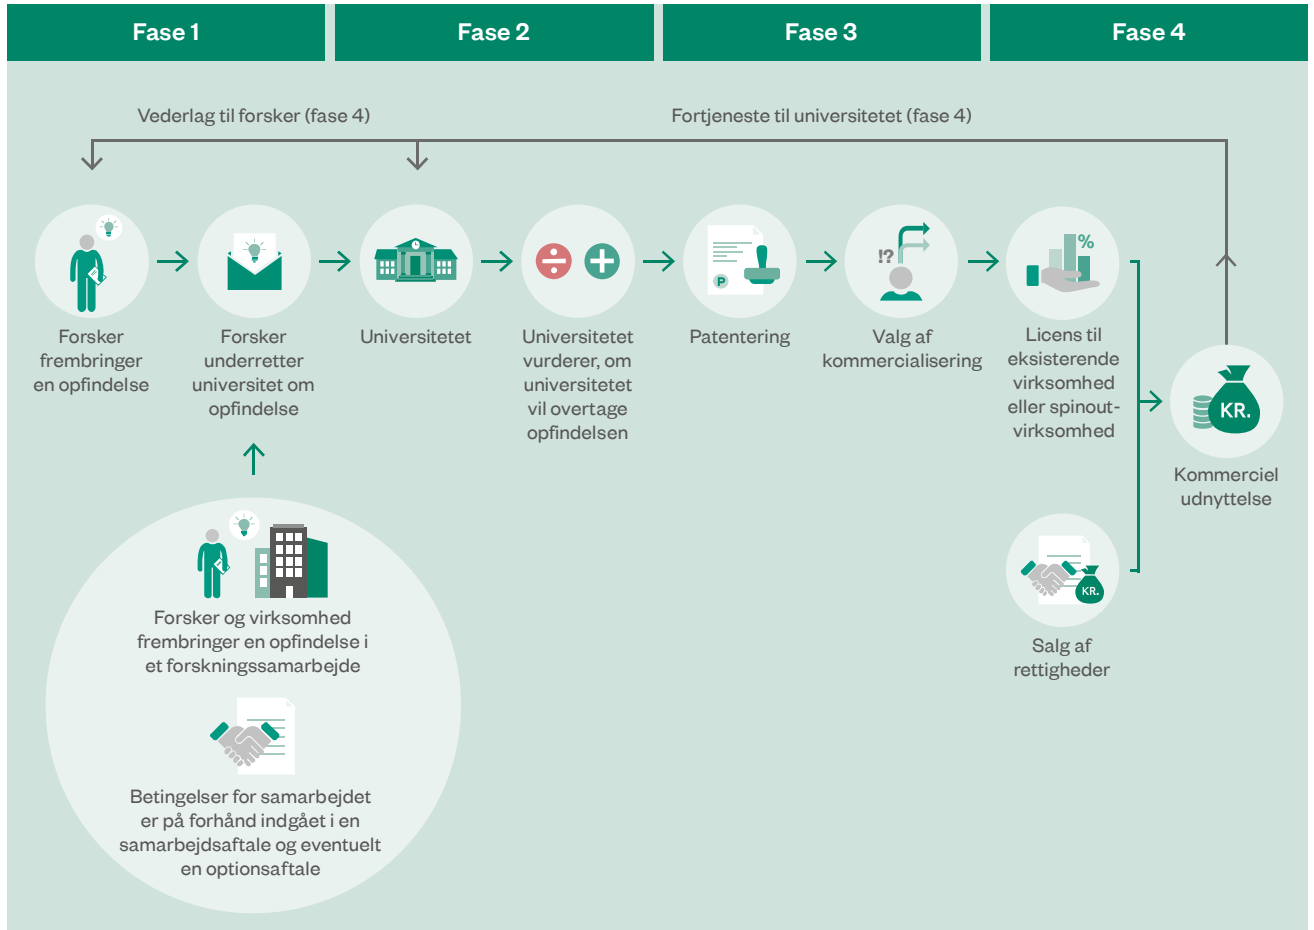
Fase 1

Fase 2

Fase 3

Fase 4

Vederlag til forsker (fase 4)

Fortjeneste til universitetet (fase 4)

Forsker frembringer en opfindelse

Forsker underretter universitet om opfindelse

Universitetet

Universitetet vurderer, om universitetet vil overtage opfindelsen

P

Patentering

!?

Valg af kommercialisering

%

Licens til eksisterende virksomhed eller spinout-virksomhed

KR.

Kommerciel udnyttelse

KR.

Salg af rettigheder

Forsker og virksomhed frembringer en opfindelse i et forskningssamarbejde

Betingelser for samarbejdet er på forhånd indgået i en samarbejdsaftale og eventuelt en optionsaftale